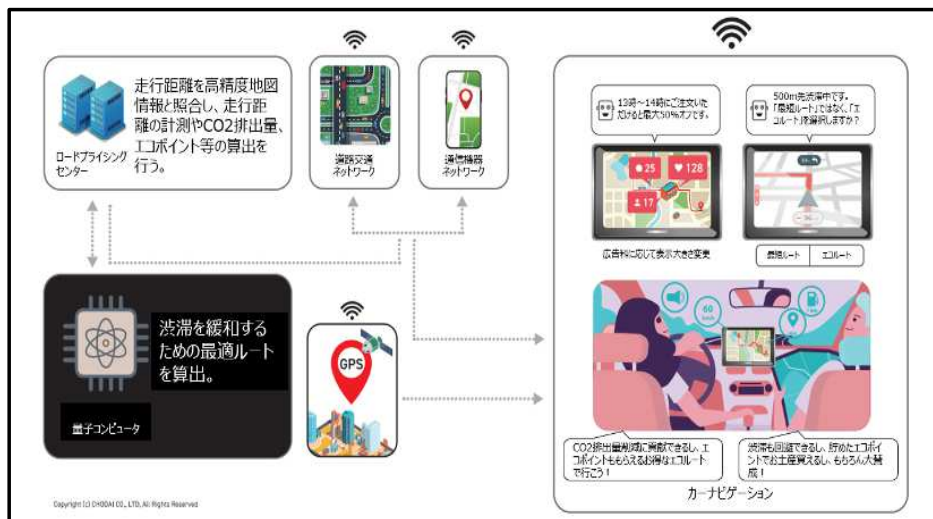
ロードプライシングセンター

走行距離を高精度地図情報と照合し、走行距離の計測やCO2排出量、エコポイント等の算出を行う。

道路交通ネットワーク

通信機器ネットワーク

13時～14時にご注文いただけると最大50%オフです。

25
128
17

広告料に応じて表示大きさ変更

500m先渋滞中です。「最短ルート」ではなく、「エコルート」を選択しますか？

最短ルート
エコルート

渋滞を緩和するための最適ルートを算出。

量子コンピュータ

GPS

60

CO2排出量削減に貢献できるし、エコポイントももらえるお得なエコルートで行こう！

渋滞も回避できるし、貯めたエコポイントでお土産買えるし、もちろん大賛成！

カーナビゲーション

Copyright (C) CHODAI CO., LTD. All Rights Reserved